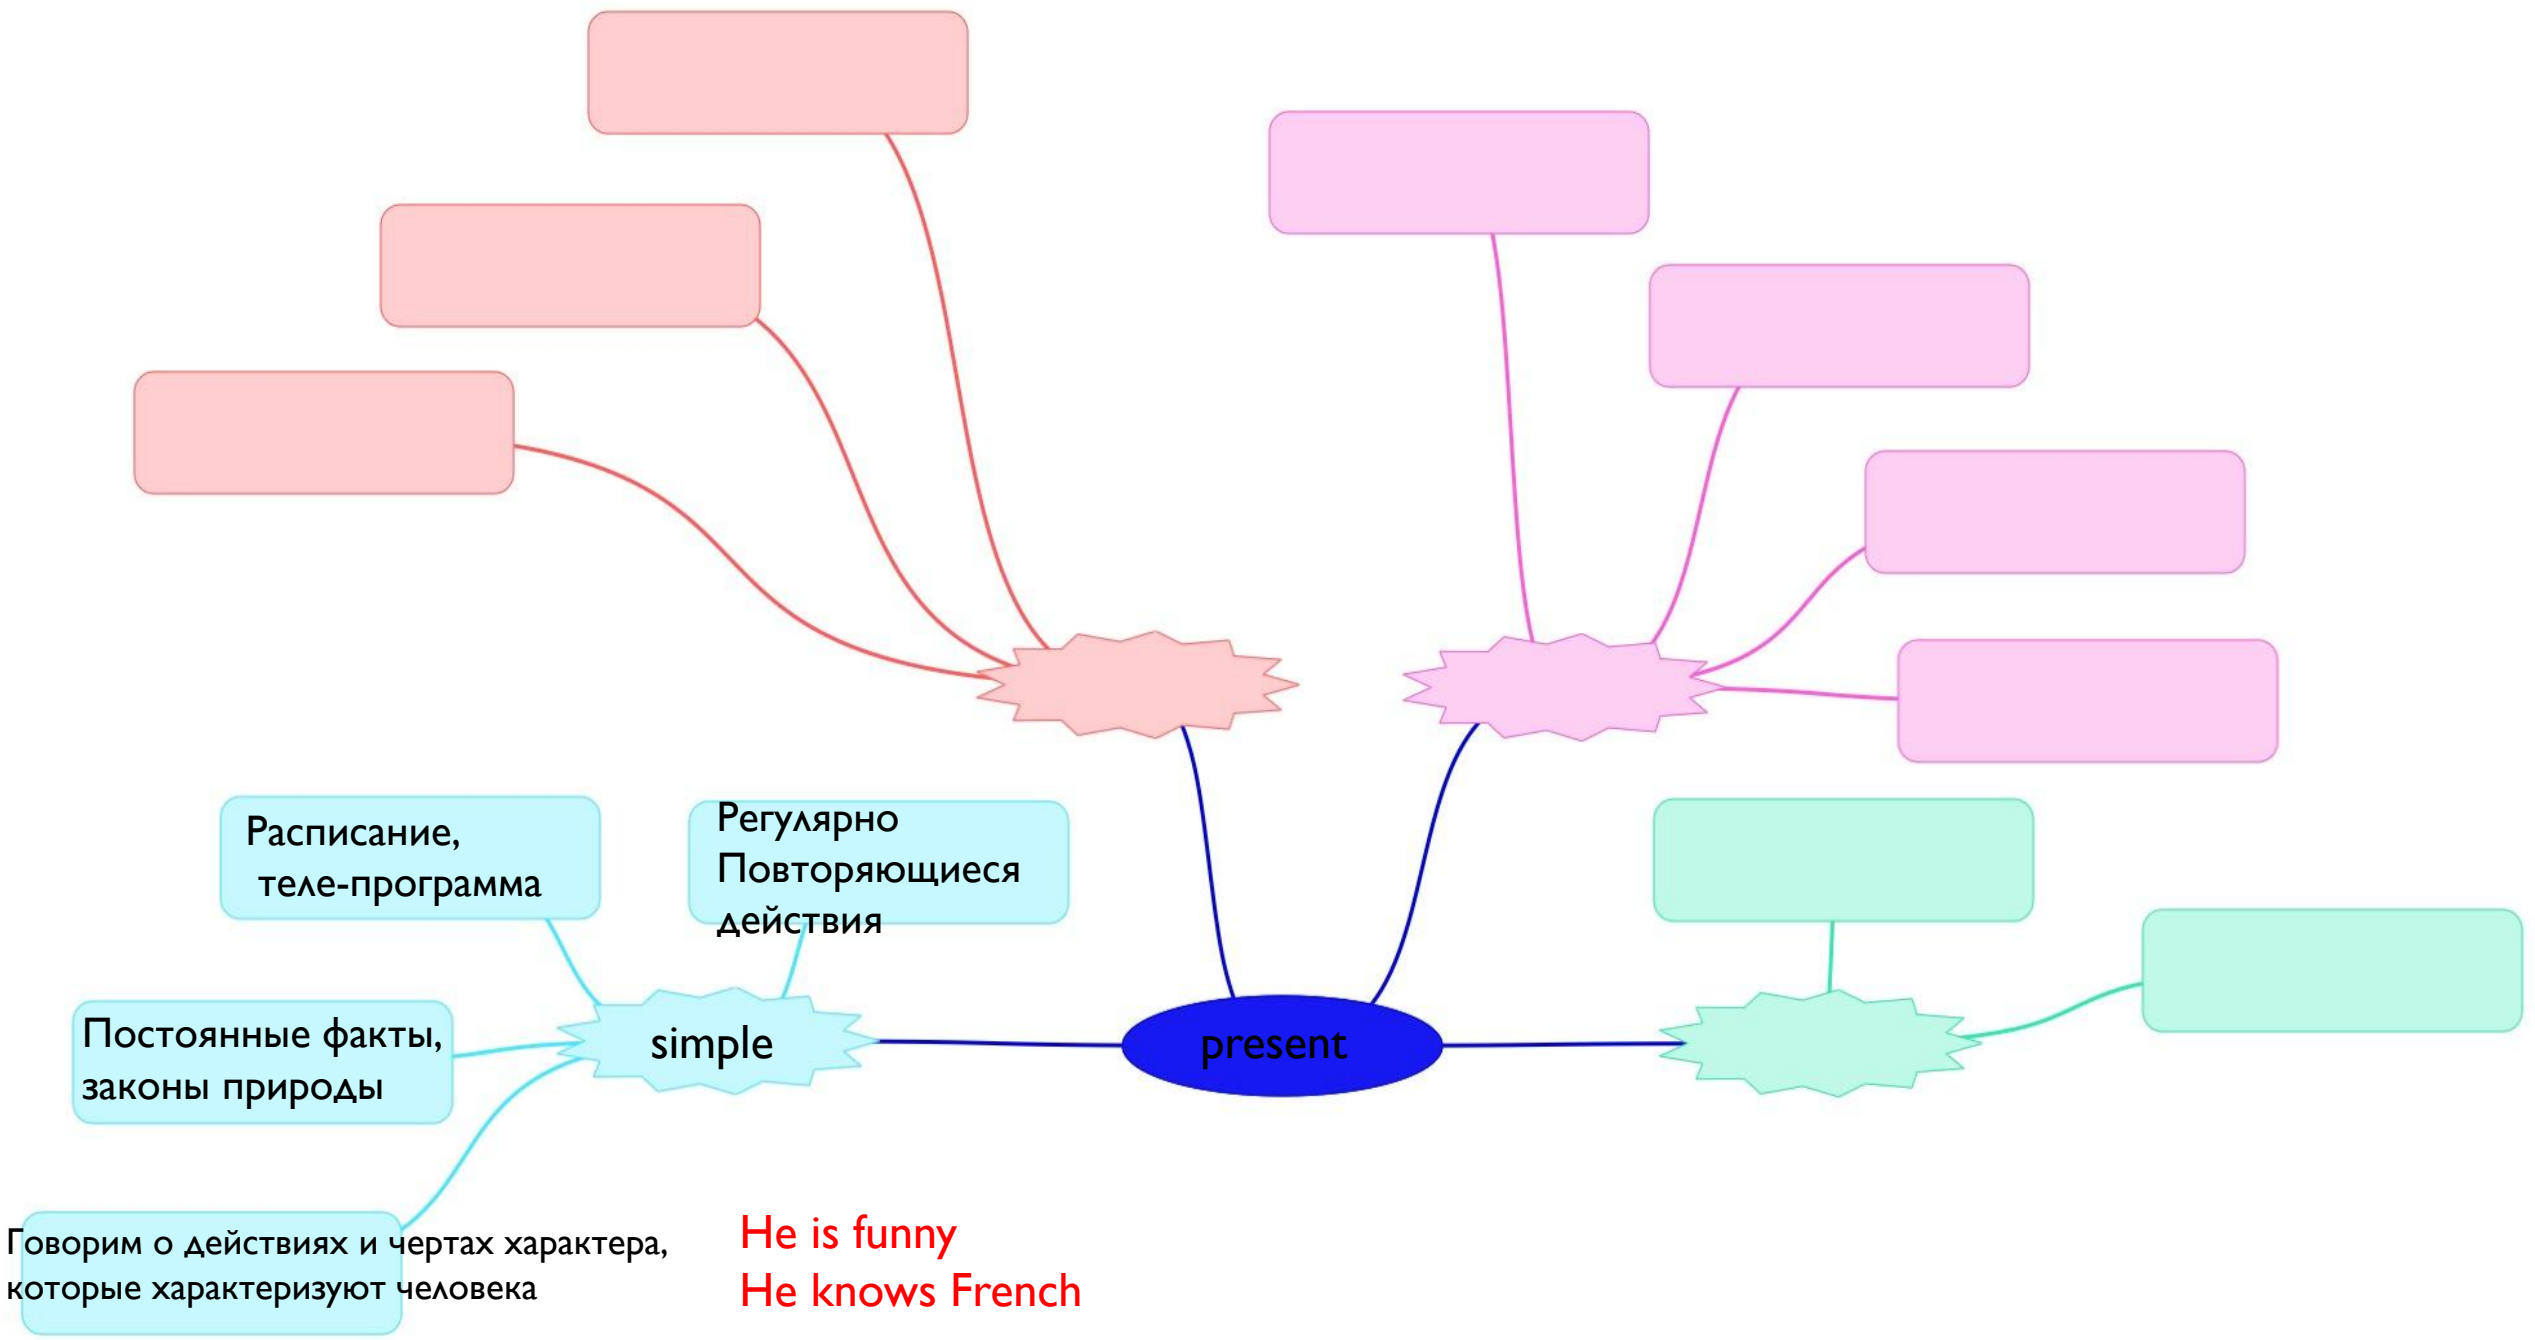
Расписание, теле-программа

Регулярно Повторяющиеся действия

Постоянные факты, законы природы

simple

present

Говорим о действиях и чертах характера, которые характеризуют человека

He is funny
He knows French